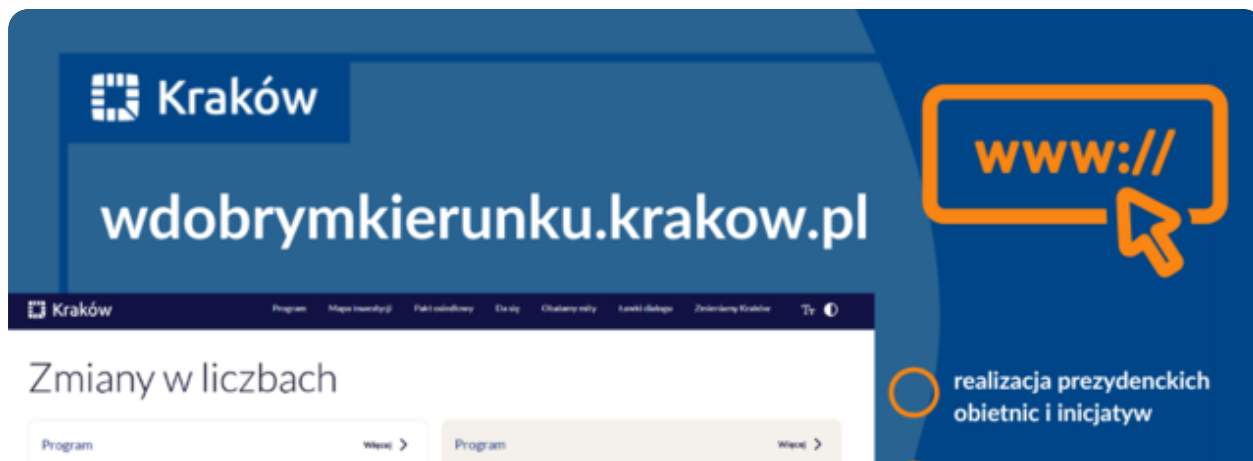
Kraków

wdobrymkierunku.krakow.pl

www://

Kraków Program Mapa inwestycji Pakt osiedlowy Dla się Chwalimy mity Ławki dialogu Zmieniamy Kraków Tт

Zmiany w liczbach

Program Więcej >

Program Więcej >

realizacja prezydenckich obietnic i inicjatyw